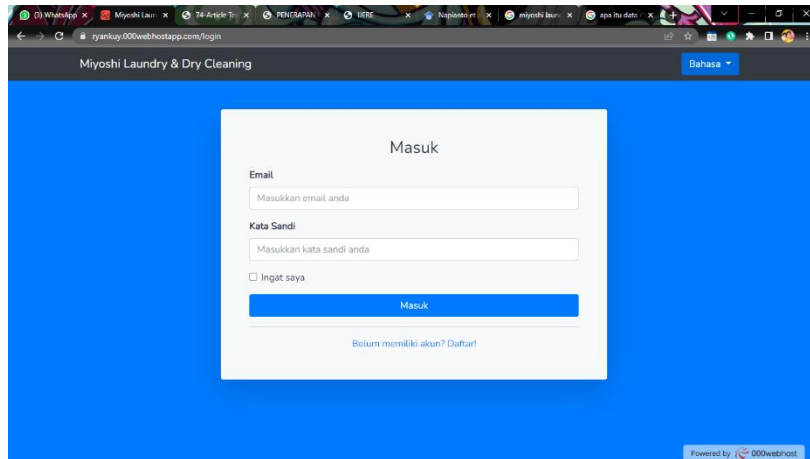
(3) WhatsApp × Miyoshi Laun × 74-Article-Tr × PENERAPAN × UEFE × Napianto et × miyoshi laun × apa itu data ×

ryankuy.000webhostapp.com/login

Miyoshi Laundry & Dry Cleaning

Bahasa

Masuk

Email

Masukkan email anda

Kata Sandi

Masukkan kata sandi anda

Ingat saya

Masuk

Belum memiliki akun? Daftar!

Powered by 000webhost